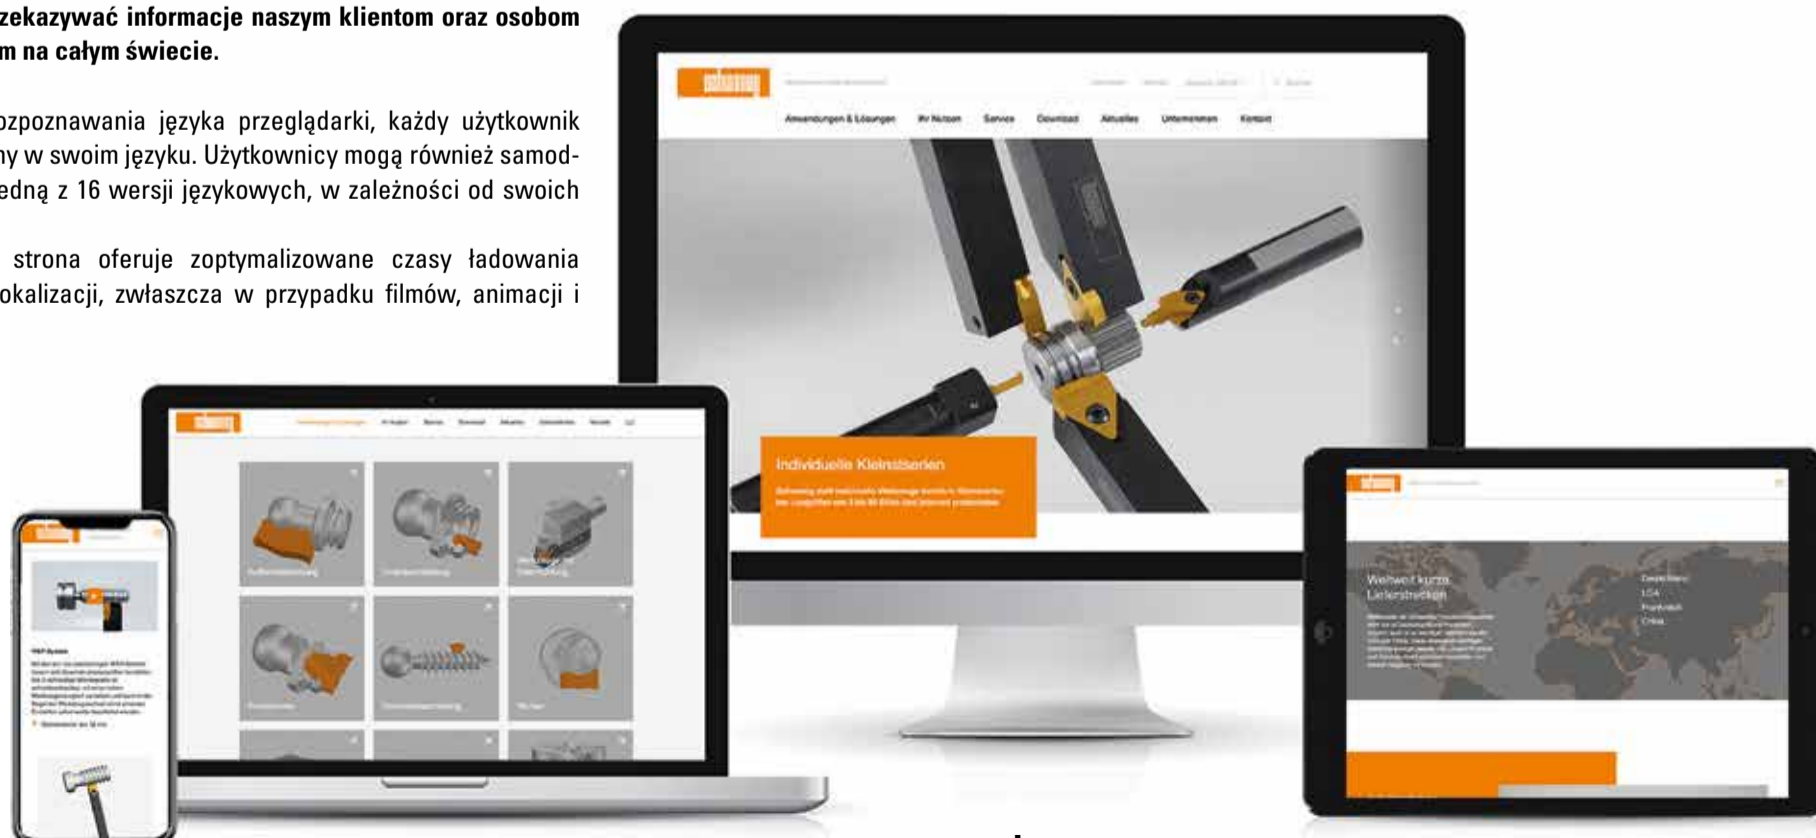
zekazywać informacje naszym klientom oraz osobom m na całym świecie.

ozpoznawania języka przeglądarki, każdy użytkownik ny w swoim języku. Użytkownicy mogą również samodjedną z 16 wersji językowych, w zależności od swoich

strona oferuje zoptymalizowane czasy ładowania okalizacji, zwłaszcza w przypadku filmów, animacji i

Anwendungen & Lösungen   Ihr Nutzen   Service   Download   Aktuelles   Unternehmen   Kontakt

Individuelle Kleinstserien

Weltweit kurze Lieferstrecken

Deutschland
USA
Frankreich
China

PRP-System